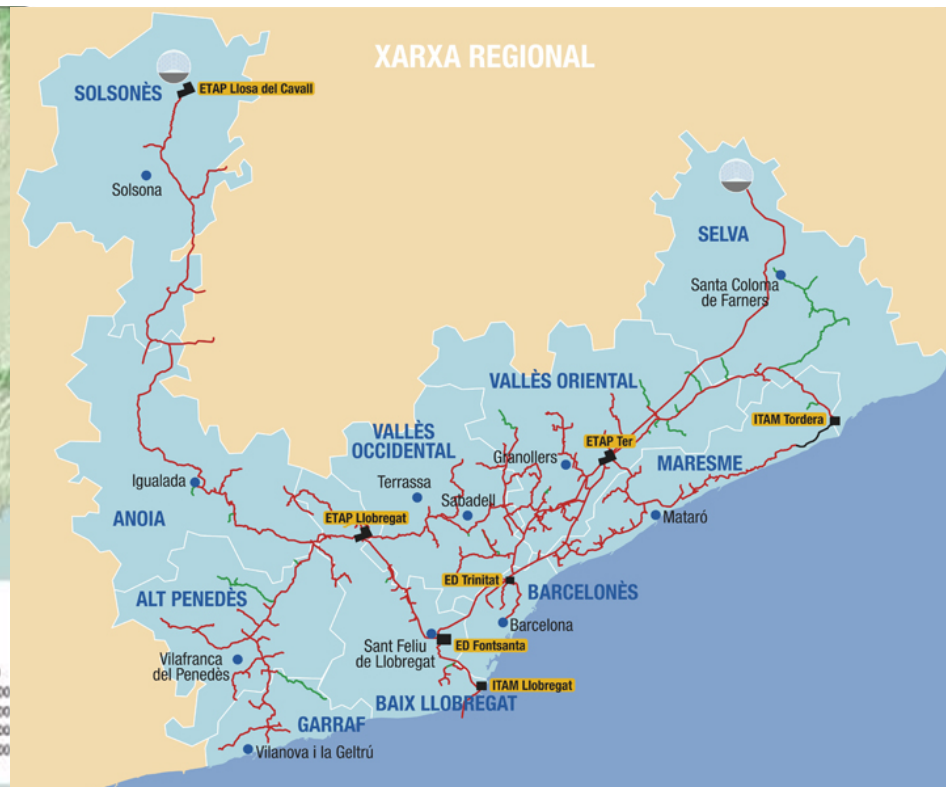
XARXA REGIONAL

SOLSONÈS
ETAP Llosa del Cavall
Solsona

SELVA
Santa Coloma de Farners

VALLÈS ORIENTAL
VALLÈS OCCIDENTAL
ETAP Ter
ITAM Tordera
Granollers
MARESME
Terrassa
Sabadell
Igualada
ANOIA
ETAP Llobregat
Mataró
ED Trinitat
BARCELONÈS
ALT PENEDÈS
Barcelona
Sant Feliu de Llobregat
ED Fontsanta
Vilafranca del Penedès
ITAM Llobregat
BAIX LLOBREGAT
GARRAF
Vilanova i la Geltrú